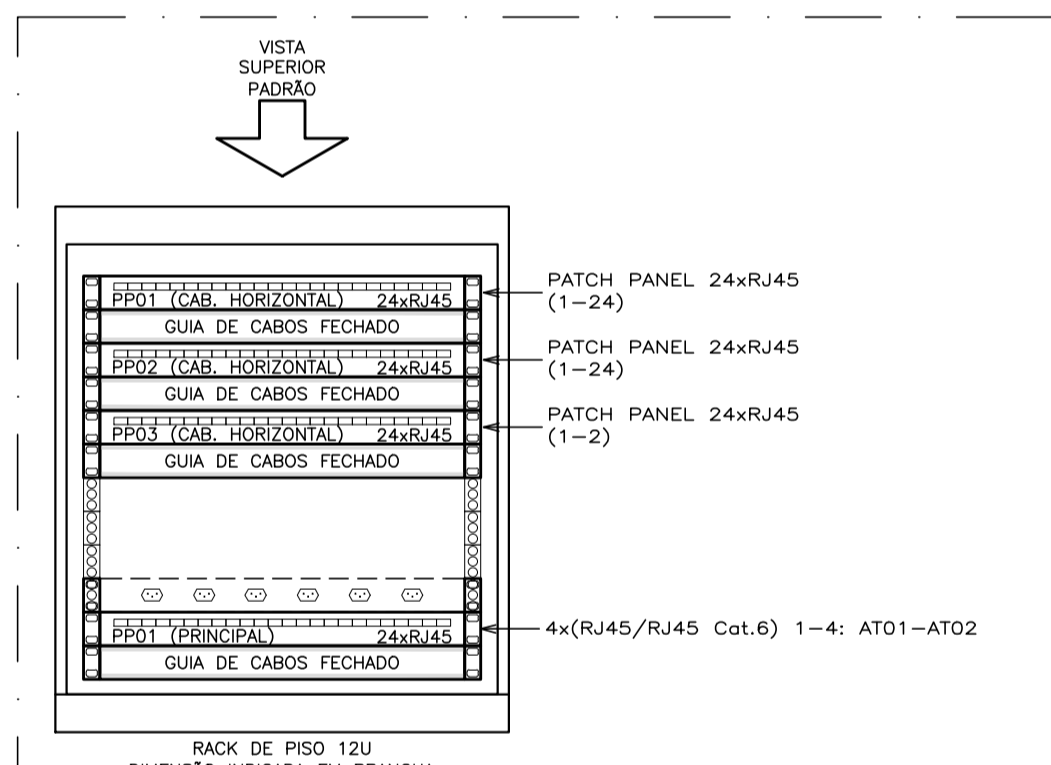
VISTA
SUPERIOR
PADRÃO

PP01 (CAB. HORIZONTAL) 24xRJ45
GUIA DE CABOS FECHADO
PP02 (CAB. HORIZONTAL) 24xRJ45
GUIA DE CABOS FECHADO
PP03 (CAB. HORIZONTAL) 24xRJ45
GUIA DE CABOS FECHADO
PP01 (PRINCIPAL) 24xRJ45
GUIA DE CABOS FECHADO

PATCH PANEL 24xRJ45
(1–24)
PATCH PANEL 24xRJ45
(1–24)
PATCH PANEL 24xRJ45
(1–2)
4x(RJ45/RJ45 Cat.6) 1–4: AT01–AT02

RACK DE PISO 12U
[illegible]